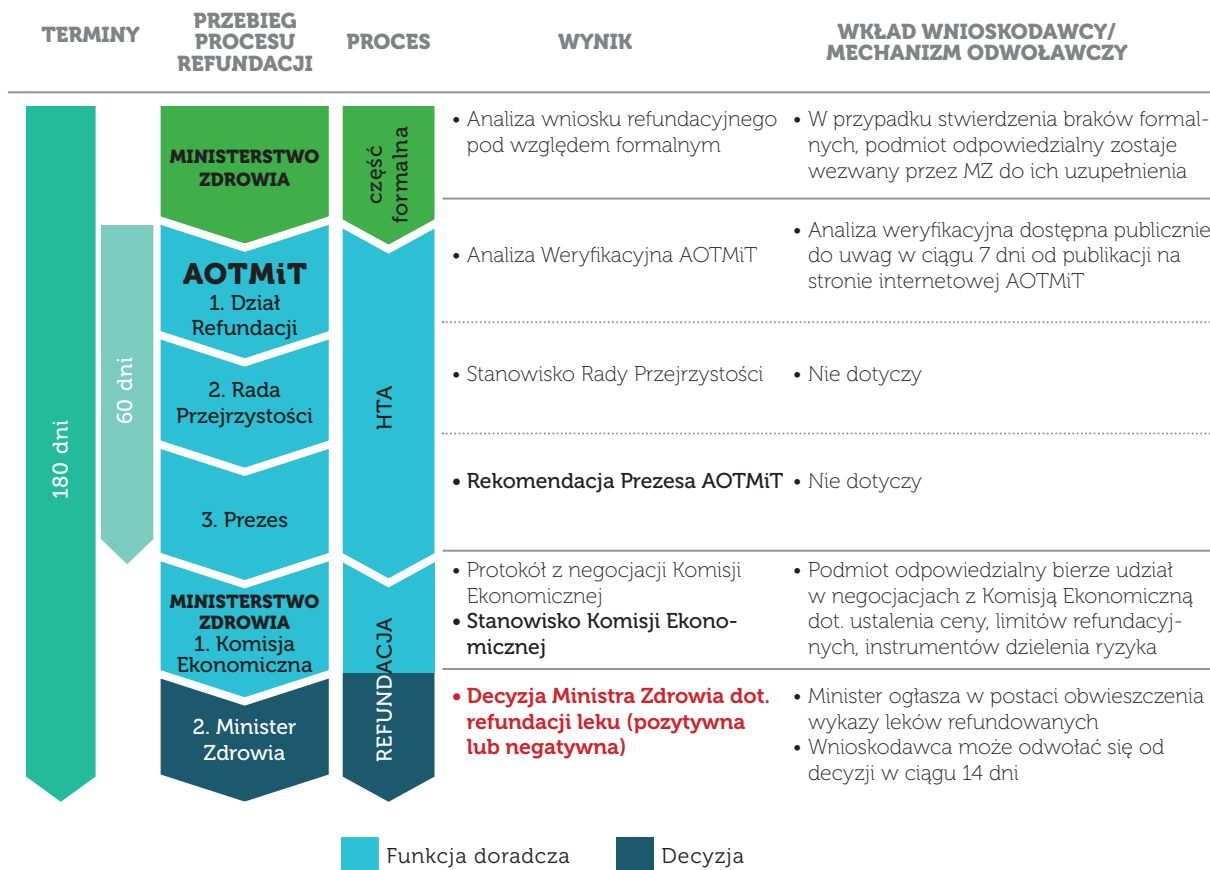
| TERMINY | PRZEBIEG PROCESU REFUNDACJI | PROCES | WYNIK | WKŁAD WNIOSKODAWCY/ MECHANIZM ODWOŁAWCZY |
|---|---|---|---|---|
| 180 dni | MINISTERSTWO ZDROWIA | część formalna | • Analiza wniosku refundacyjnego pod względem formalnym | • W przypadku stwierdzenia braków formalnych, podmiot odpowiedzialny zostaje wezwany przez MZ do ich uzupełnienia |
| 60 dni | AOTMiT 1. Dział Refundacji | HTA | • Analiza Weryfikacyjna AOTMiT | • Analiza weryfikacyjna dostępna publicznie do uwag w ciągu 7 dni od publikacji na stronie internetowej AOTMiT |
| | 2. Rada Przejrzystości | | • Stanowisko Rady Przejrzystości | • Nie dotyczy |
| | 3. Prezes | | • Rekomendacja Prezesa AOTMiT | • Nie dotyczy |
| | MINISTERSTWO ZDROWIA 1. Komisja Ekonomiczna | REFUNDACJA | • Protokół z negocjacji Komisji Ekonomicznej • Stanowisko Komisji Ekonomicznej | • Podmiot odpowiedzialny bierze udział w negocjacjach z Komisją Ekonomiczną dot. ustalenia ceny, limitów refundacyjnych, instrumentów dzielenia ryzyka |
| | 2. Minister Zdrowia | | • Decyzja Ministra Zdrowia dot. refundacji leku (pozytywna lub negatywna) | • Minister ogłasza w postaci obwieszczenia wykazy leków refundowanych • Wnioskodawca może odwołać się od decyzji w ciągu 14 dni |

Funkcja doradcza
Decyzja